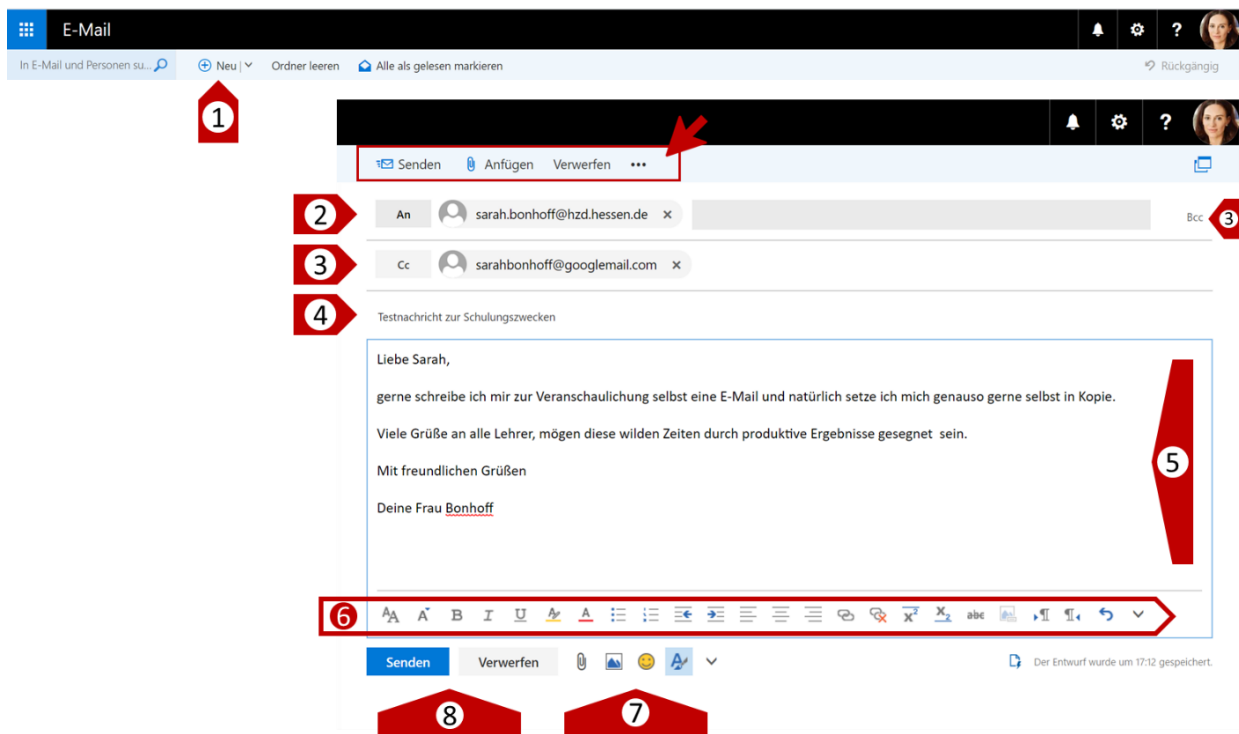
E-Mail

? 

In E-Mail und Personen su...

Neu

Ordner leeren

Alle als gelesen markieren

Rückgängig

1

?

Senden

Anfügen

Verwerfen

•••

2

An

sarah.bonhoff@hzd.hessen.de ×

Bcc

3

3

Cc

sarahbonhoff@googlemail.com ×

4

Testnachricht zur Schulungszwecken

Liebe Sarah,

gerne schreibe ich mir zur Veranschaulichung selbst eine E-Mail und natürlich setze ich mich genauso gerne selbst in Kopie.

Viele Grüße an alle Lehrer, mögen diese wilden Zeiten durch produktive Ergebnisse gesegnet sein.

Mit freundlichen Grüßen

Deine Frau Bonhoff

5

6

B I U $x^2$ $x_2$ abc

Senden

Verwerfen

Der Entwurf wurde um 17:12 gespeichert.

8

7